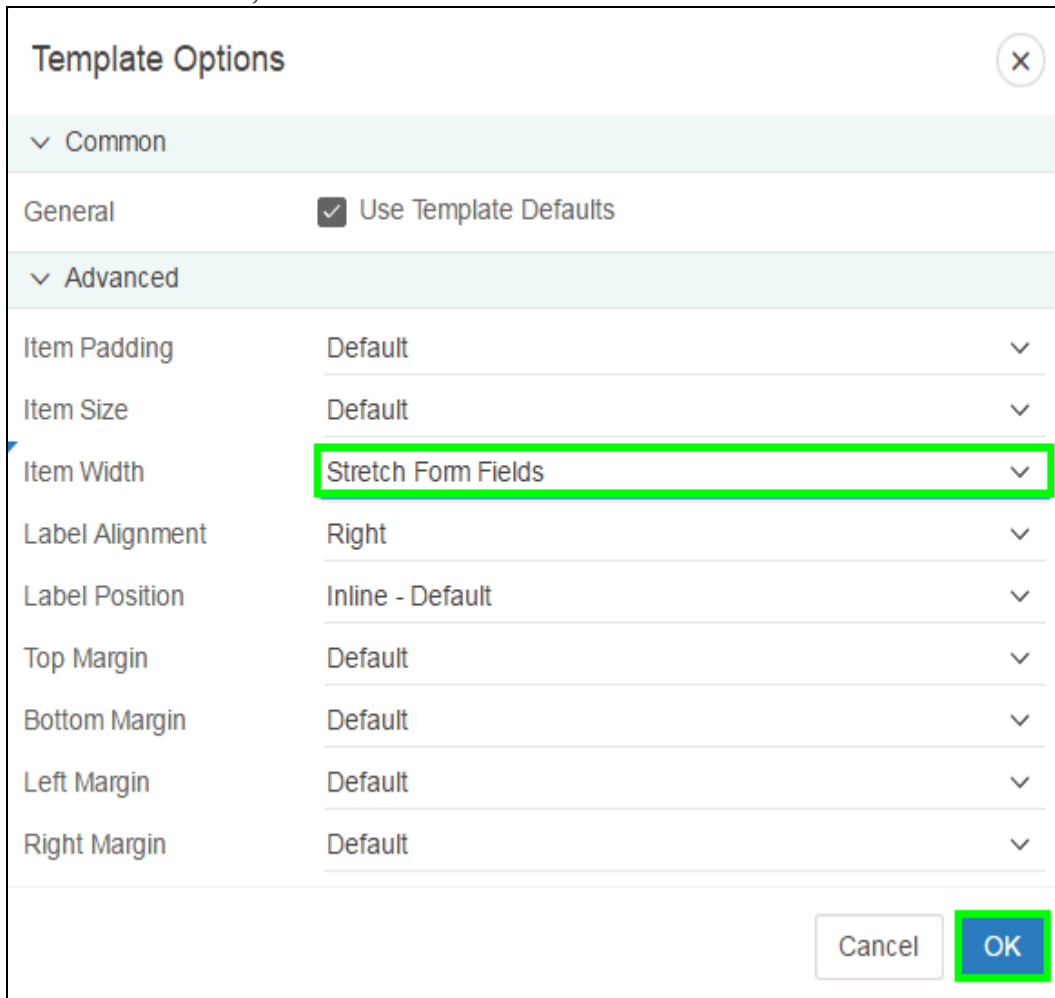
Template Options

Common

General
Use Template Defaults

Advanced

| | |
|---|---|
| Item Padding | Default |
| Item Size | Default |
| Item Width | Stretch Form Fields |
| Label Alignment | Right |
| Label Position | Inline - Default |
| Top Margin | Default |
| Bottom Margin | Default |
| Left Margin | Default |
| Right Margin | Default |

Cancel
OK